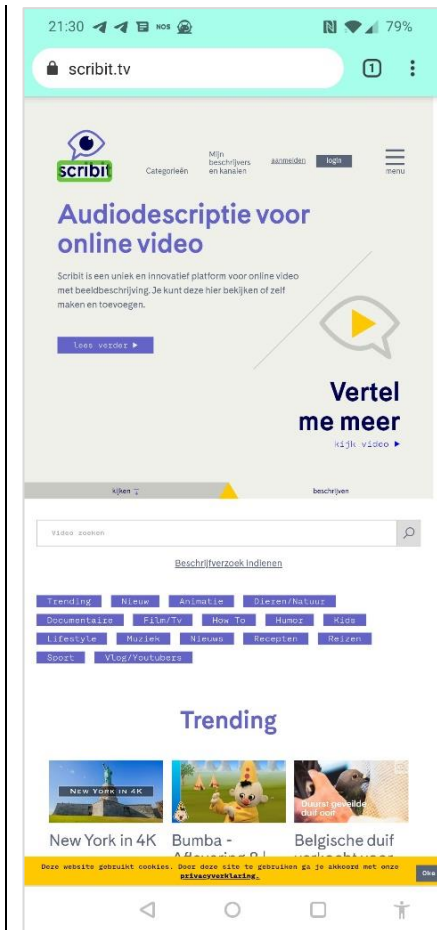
21:30 NOS 79%

scribit.tv 1

scribit Categorieën Mijn beschrijvers en kanalen aanmelden login menu

Audiodescriptie voor online video

Scribit is een uniek en innovatief platform voor online video met beeldbeschrijving. Je kunt deze hier bekijken of zelf maken en toevoegen.

lees verder ▶

Vertel me meer
kijk video ▶

kijken beschrijven

Video zoeken

Beschrijfverzoek indienen

Trending Nieuw Animatie Dieren/Natuur Documentaire Film/Tv How To Humor Kids Lifestyle Muziek Nieuws Recepten Reizen Sport Vlog/Youtubers

Trending

NEW YORK IN 4K
Duurst geveilde duif ooit

New York in 4K Bumba - Aflevering 8 | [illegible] Belgische duif verkocht voor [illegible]

Deze website gebruikt cookies. Door deze site te gebruiken ga je akkoord met onze privacyverklaring. Oke